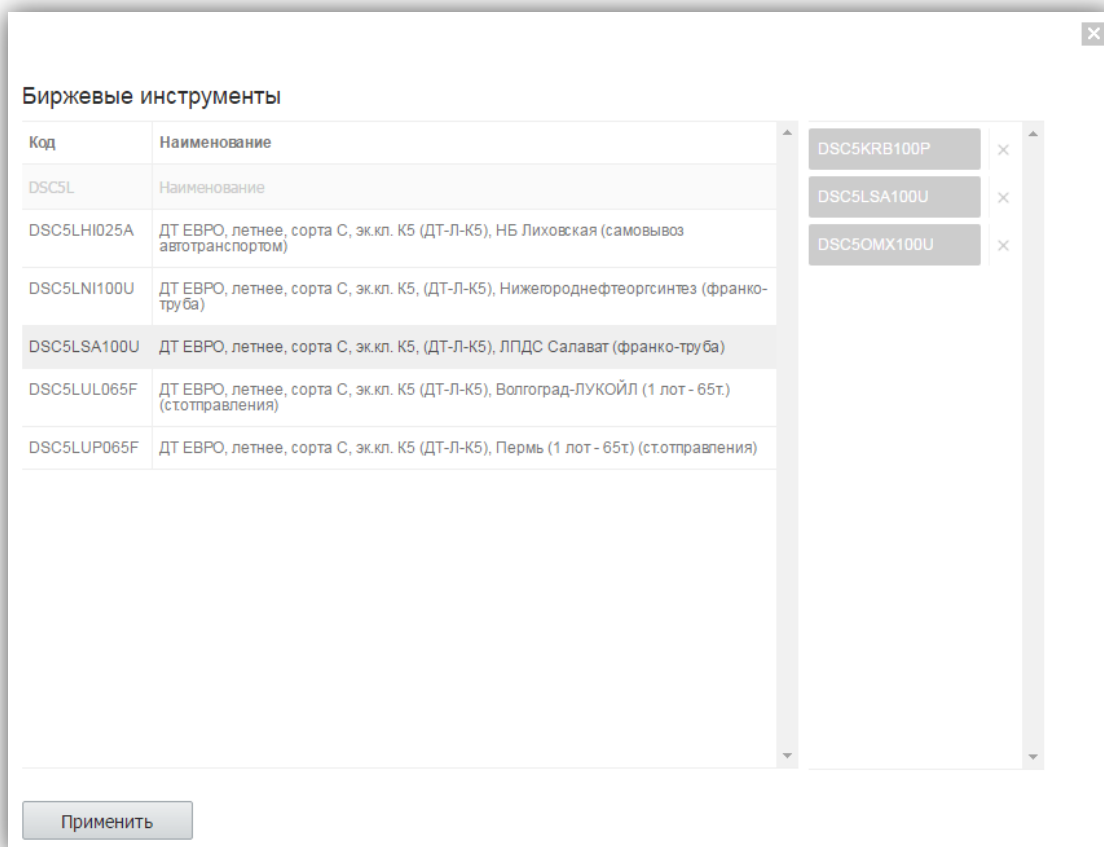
Биржевые инструменты

| Код | Наименование |
|---|---|
| DSC5L | Наименование |
| DSC5LHI025A | ДТ ЕВРО, летнее, сорта С, эк.кл. К5 (ДТ-Л-К5), НБ Лиховская (самовывоз автотранспортом) |
| DSC5LNI100U | ДТ ЕВРО, летнее, сорта С, эк.кл. К5, (ДТ-Л-К5), Нижегороднефтеоргсинтез (франко-труба) |
| DSC5LSA100U | ДТ ЕВРО, летнее, сорта С, эк.кл. К5, (ДТ-Л-К5), ЛПДС Салават (франко-труба) |
| DSC5LUL065F | ДТ ЕВРО, летнее, сорта С, эк.кл. К5 (ДТ-Л-К5), Волгоград-ЛУКОЙЛ (1 лот - 65т.) (ст.отправления) |
| DSC5LUP065F | ДТ ЕВРО, летнее, сорта С, эк.кл. К5 (ДТ-Л-К5), Пермь (1 лот - 65т.) (ст.отправления) |

DSC5KRB100P ×
DSC5LSA100U ×
DSC5OMX100U ×

Применить